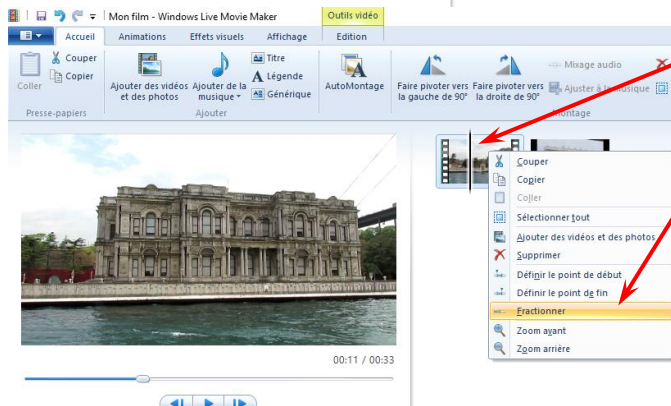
Mon film - Windows Live Movie Maker

Outils vidéo

Accueil
Animations
Effets visuels
Affichage
Edition

Coller
Couper
Copier
Presse-papiers

Ajouter des vidéos et des photos
Ajouter de la musique
Titre
Légende
Générique
Ajouter

AutoMontage

Faire pivoter vers la gauche de 90°
Faire pivoter vers la droite de 90°
Mixage audio
Ajuster à la musique
Montage

00:11 / 00:33

Couper
Copier
Coller
Sélectionner tout
Ajouter des vidéos et des photos
Supprimer
Définir le point de début
Définir le point de fin
Fractionner
Zoom avant
Zoom arrière